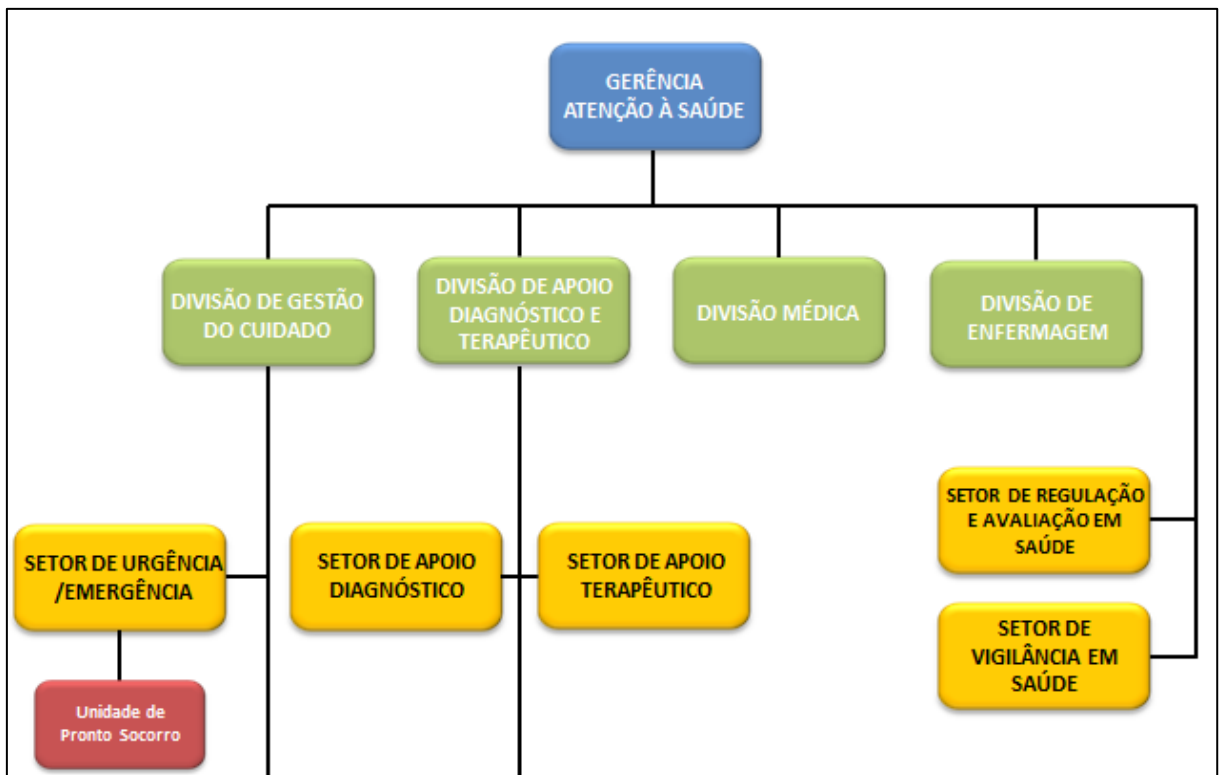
GERÊNCIA ATENÇÃO À SAÚDE

DIVISÃO DE GESTÃO DO CUIDADO

DIVISÃO DE APOIO DIAGNÓSTICO E TERAPÊUTICO

DIVISÃO MÉDICA

DIVISÃO DE ENFERMAGEM

SETOR DE REGULAÇÃO E AVALIAÇÃO EM SAÚDE

SETOR DE URGÊNCIA /EMERGÊNCIA

SETOR DE APOIO DIAGNÓSTICO

SETOR DE APOIO TERAPÊUTICO

SETOR DE VIGILÂNCIA EM SAÚDE

Unidade de Pronto Socorro